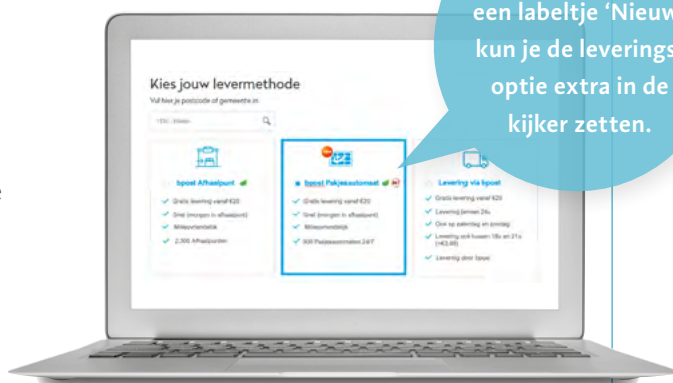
een labeltje 'Nieuw kun je de leverings optie extra in de kijker zetten.

Kies jouw levermethode

Vul hier je postcode of gemeente in

1930 Zaventem

bpost Afhaalpunt

Gratis levering vanaf €20

Snel (morgen in afhaalpunt)

Milieuvriendelijk

2.300 Afhaalpunten

Nieuw

bpost Pakjesautomaat

Gratis levering vanaf €20

Snel (morgen in afhaalpunt)

Milieuvriendelijk

500 Pakjesautomaten 24/7

Levering via bpost

Gratis levering vanaf €20

Levering binnen 24u

Ook op zaterdag en zondag

Levering ook tussen 18u en 21u (+€3,49)

Levering door bpost